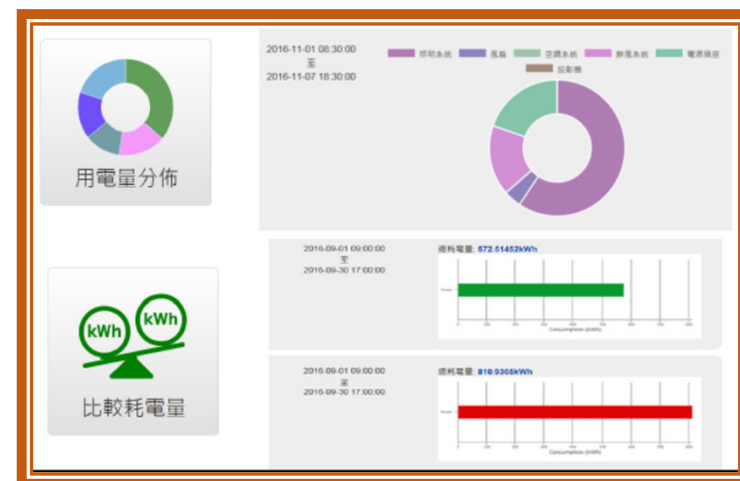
用電量分佈

2016-11-01 08:30:00
至
2016-11-07 18:30:00

照明系統 風扇 空調系統 餘風系統 電源插座
投影機

比較耗電量

kWh kWh

2016-09-01 09:00:00
至
2016-09-30 17:00:00

總耗電量: 572.51452kWh

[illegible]

Consumption (kWh)

2016-09-01 09:00:00
至
2016-09-30 17:00:00

總耗電量: 810.9305kWh

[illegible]

Consumption (kWh)